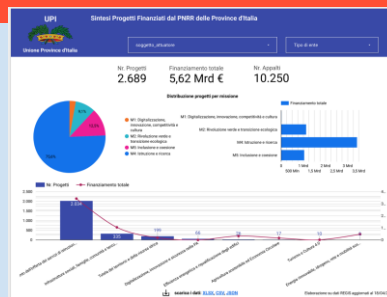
UPI
Unione Province d'Italia
Sintesi Progetti Finanziati dal PNRR delle Province d'Italia
soggetto_attuatore
Tipo di ente

N. Progetti
2.689
Finanziamento totale
5,62 Mrd €
N. Appalti
10.250

Distribuzione progetti per missione
M1: Digitalizzazione, innovazione, competitività e cultura
M2: Rivoluzione verde e transizione ecologica
M4: Istruzione e ricerca
M5: Inclusione e coesione
M6: Istruzione e ricerca
75,6%
Finanziamento totale
M1: Digitalizzazione, innovazione, competitività e cultura
M2: Rivoluzione verde e transizione ecologica
M4: Istruzione e ricerca
M5: Inclusione e coesione
0
500 Mln
1,5 Mrd
2,5 Mrd
3,5 Mrd

N. Progetti
Finanziamento totale
2.034
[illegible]

scarica i dati: XLSX, CSV, JSON
Elaborazione su dati REGIS aggiornati al 16/04/2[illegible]